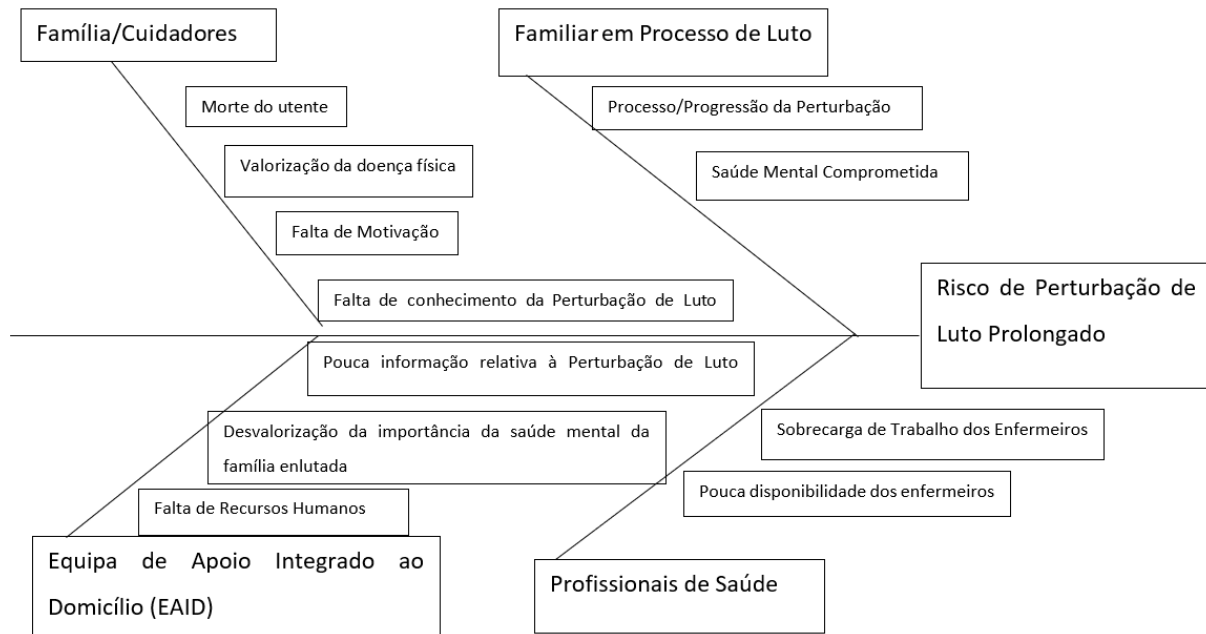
Família/Cuidadores

Morte do utente

Valorização da doença física

Falta de Motivação

Falta de conhecimento da Perturbação de Luto

Familiar em Processo de Luto

Processo/Progressão da Perturbação

Saúde Mental Comprometida

Risco de Perturbação de Luto Prolongado

Pouca informação relativa à Perturbação de Luto

Desvalorização da importância da saúde mental da família enlutada

Falta de Recursos Humanos

Equipa de Apoio Integrado ao Domicílio (EAID)

Sobrecarga de Trabalho dos Enfermeiros

Pouca disponibilidade dos enfermeiros

Profissionais de Saúde